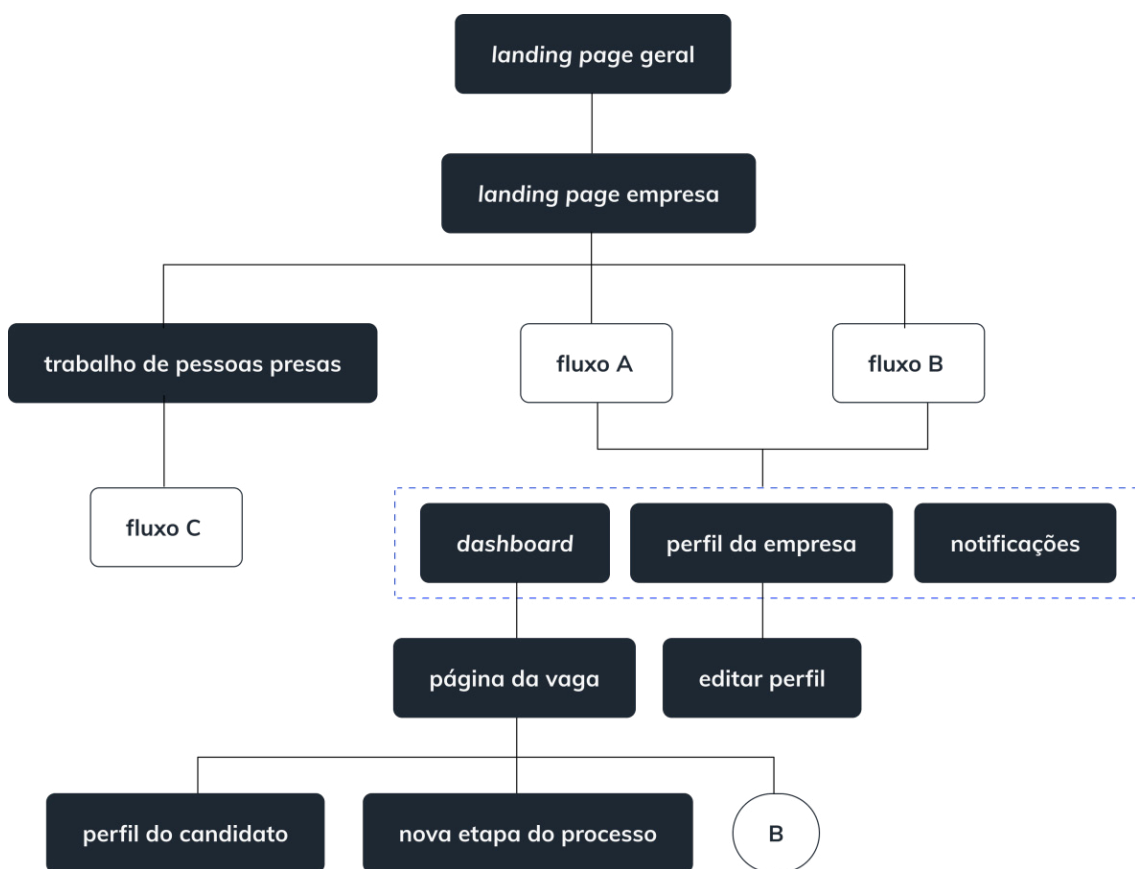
landing page geral

landing page empresa

trabalho de pessoas presas

fluxo A

fluxo B

fluxo C

dashboard

perfil da empresa

notificações

página da vaga

editar perfil

perfil do candidato

nova etapa do processo

B